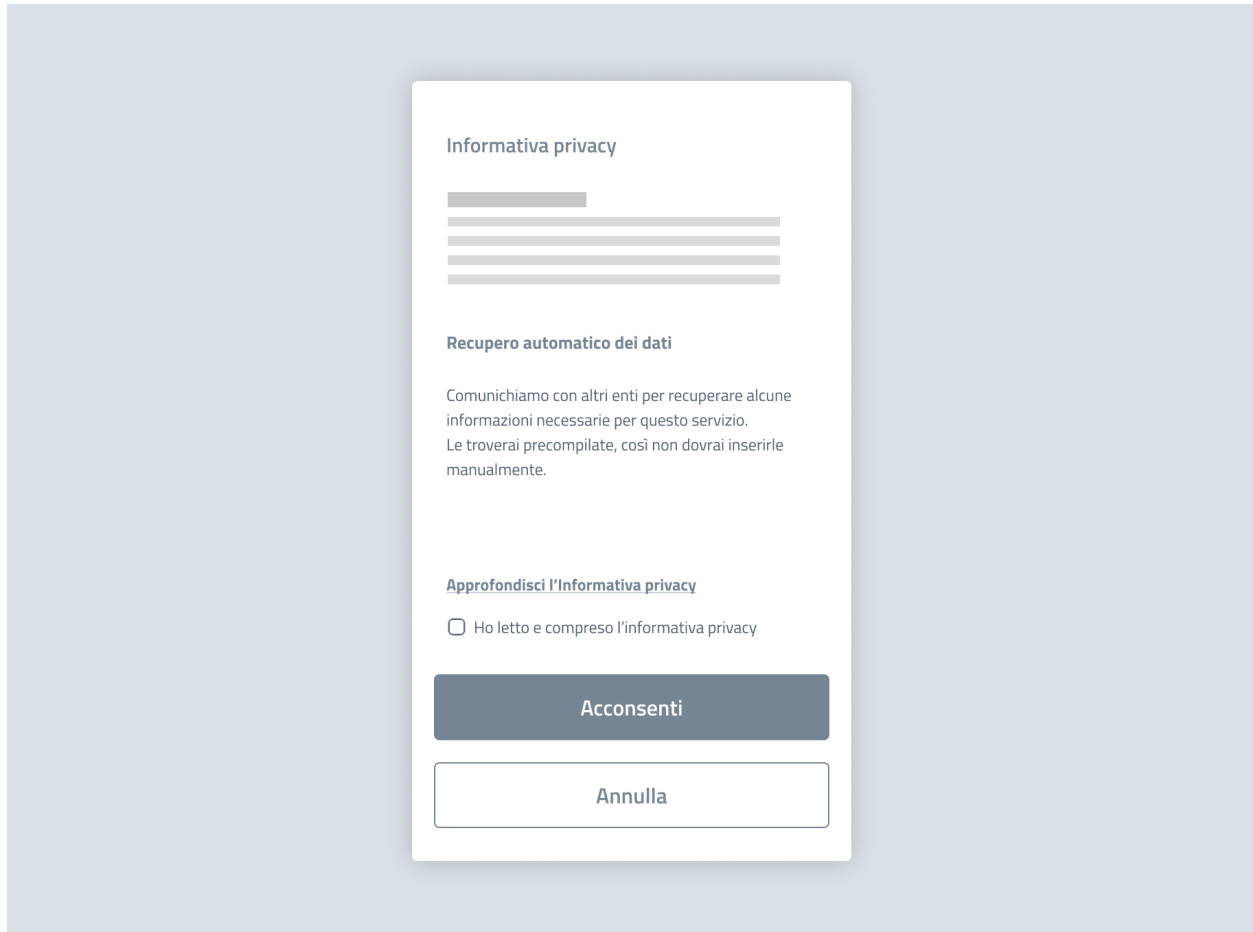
Informativa privacy

Recupero automatico dei dati

Comunichiamo con altri enti per recuperare alcune informazioni necessarie per questo servizio.
Le troverai precompilate, così non dovrai inserirle manualmente.

Approfondisci l'Informativa privacy

Ho letto e compreso l'informativa privacy

Acconsenti

Annulla